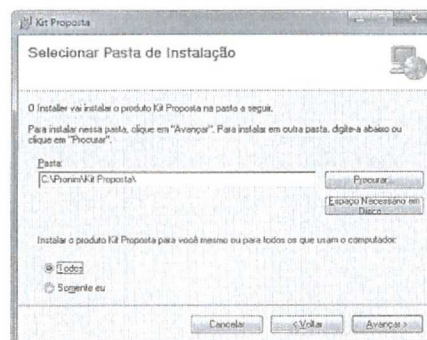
Kit Proposta

Selecionar Pasta de Instalação

O Installer vai instalar o produto Kit Proposta na pasta a seguir.

Para instalar nessa pasta, clique em "Avançar". Para instalar em outra pasta, digite-a abaixo ou clique em "Procurar".

Pasta:
C:\Pronim\Kit Proposta\

Procurar...

Espaço Necessário em Disco

Instalar o produto Kit Proposta para você mesmo ou para todos os que usam o computador:

Todos

Somente eu

Cancelar

< Voltar

Avançar >